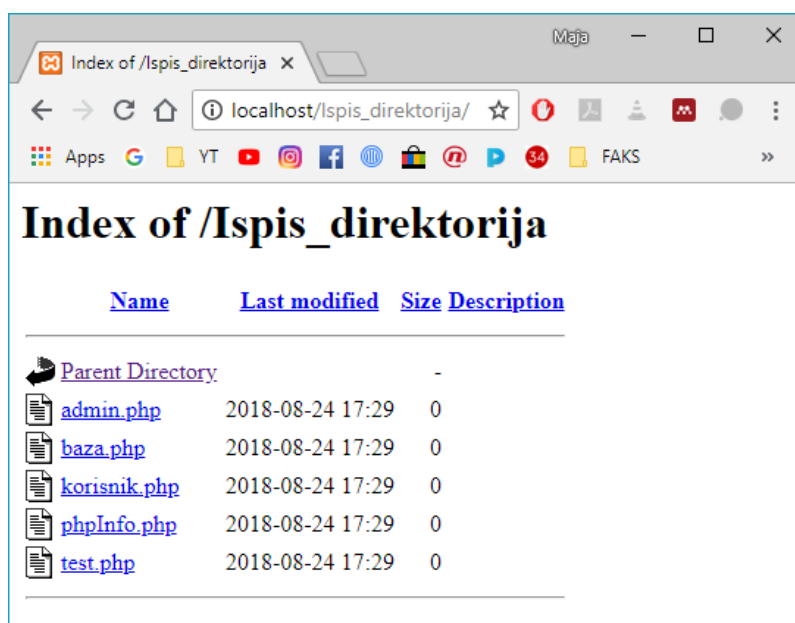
Index of /Ispis_direktorija ×

Maja

localhost/Ispis_direktorija/

Apps YT 34 FAKS »

# Index of /Ispis_direktorija

| Name | Last modified | Size | Description |
|---|---|---|---|
| Parent Directory | | - | |
| admin.php | 2018-08-24 17:29 | 0 | |
| baza.php | 2018-08-24 17:29 | 0 | |
| korisnik.php | 2018-08-24 17:29 | 0 | |
| phpInfo.php | 2018-08-24 17:29 | 0 | |
| test.php | 2018-08-24 17:29 | 0 | |